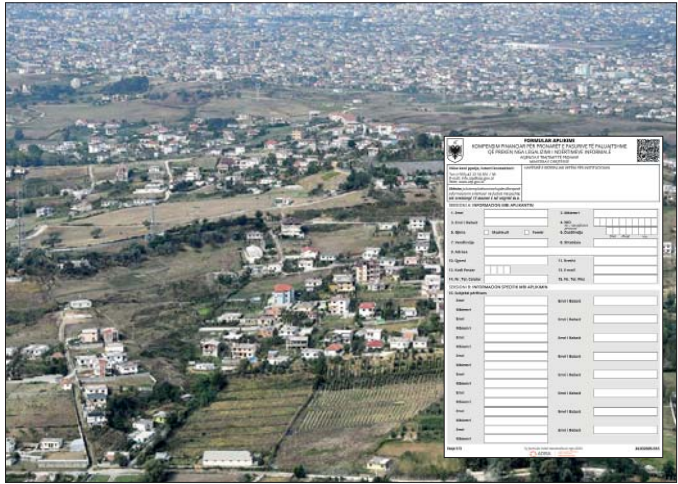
FORMULAR APLIKIMI
KOMPENSIM FINANCIAR PËR PRONARËT E PASURIVE TË PALUAJTSHME QË PREKEN NGA LEGALIZIMI I NDËRTIMEVE INFORMALE
AGJENCIA E TRAJTIMIT TË PRONAVE

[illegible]

SEKSIONI A: INFORMACION MBI APLIKANTIN
1. Emri
2. Mbiemri
3. Emri i Babait
4. NID
5. Gjinia Mashkull Femër
6. Ditëlindja
7. Vendlindja
8. Shtetësia
9. Adresa
10. Qyteti
11. Rrethi
12. Kodi Postar
13. E-mail
14. Nr. Tel. Celular
15. Nr. Tel. Fiks

SEKSIONI B: INFORMACION SPECIFIK MBI APLIKANTIN
16. Aplikimi përfshin:
Emri
Mbiemri
Emri i Babait
Emri
Mbiemri
Emri i Babait
Emri
Mbiemri
Emri i Babait
Emri
Mbiemri
Emri i Babait
Emri
Mbiemri
Emri i Babait
Emri
Mbiemri
Emri i Babait
Emri
Mbiemri
Emri i Babait

Faqe 1/3
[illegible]